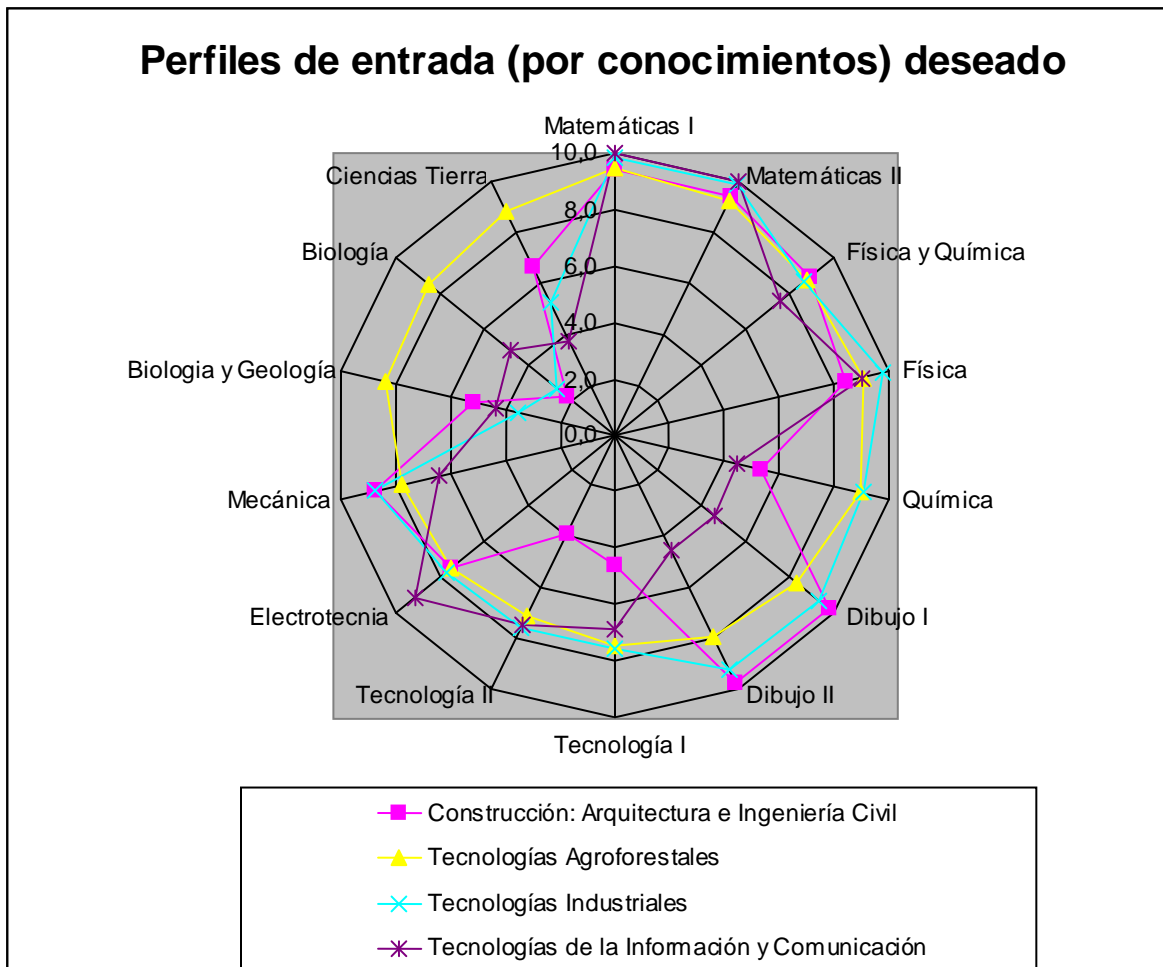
Perfiles de entrada (por conocimientos) deseado

Matemáticas I
10,0
8,0
6,0
4,0
2,0
0,0
Matemáticas II
Física y Química
Física
Química
Dibujo I
Dibujo II
Tecnología I
Tecnología II
Electrotecnia
Mecánica
Biologia y Geología
Biología
Ciencias Tierra

Construcción: Arquitectura e Ingeniería Civil
Tecnologías Agroforestales
Tecnologías Industriales
Tecnologías de la Información y Comunicación